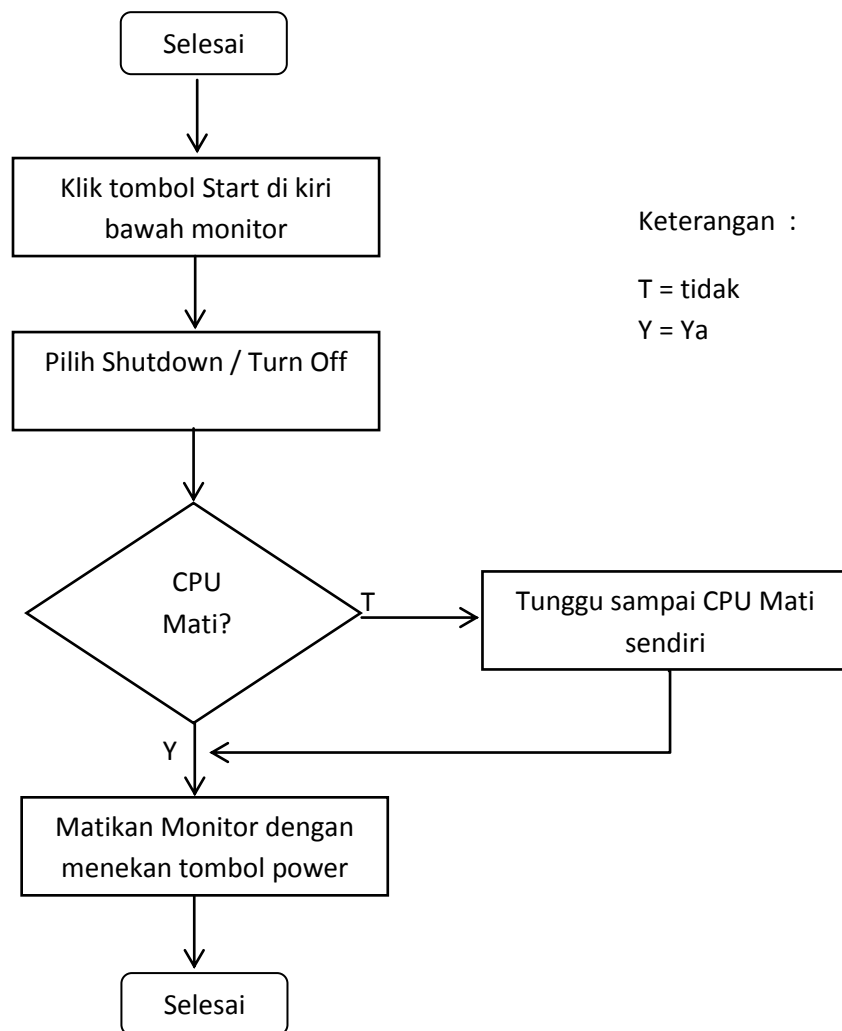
Selesai

Klik tombol Start di kiri bawah monitor

Keterangan :

T = tidak
Y = Ya

Pilih Shutdown / Turn Off

CPU Mati?

T

Tunggu sampai CPU Mati sendiri

Y

Matikan Monitor dengan menekan tombol power

Selesai